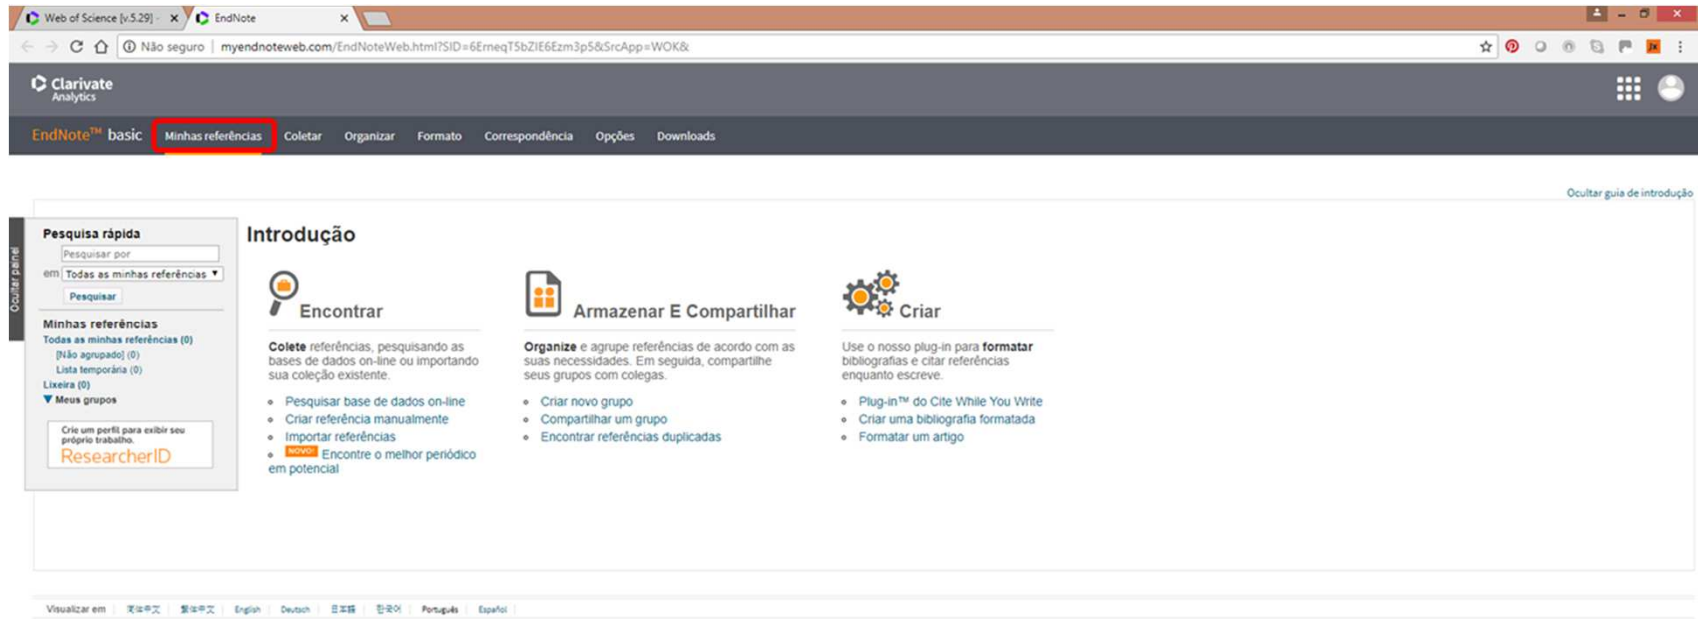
Web of Science [v.5.29] × EndNote ×

Não seguro | myendnoteweb.com/EndNoteWeb.html?SID=6EmeqT5bZIE6Ezm3p5&SrcApp=WOK&

Clarivate Analytics

EndNote™ basic Minhas referências Coletar Organizar Formato Correspondência Opções Downloads

Ocultar guia de introdução

Ocultar painel

Pesquisa rápida
Pesquisar por
em Todas as minhas referências
Pesquisar

Minhas referências
Todas as minhas referências (0)
[Não agrupado] (0)
Lista temporária (0)
Lixeira (0)
▼ Meus grupos

Crie um perfil para exibir seu próprio trabalho.
ResearcherID

Introdução

Encontrar

Colete referências, pesquisando as bases de dados on-line ou importando sua coleção existente.

• Pesquisar base de dados on-line
• Criar referência manualmente
• Importar referências
• NOVO! Encontre o melhor periódico em potencial

Armazenar E Compartilhar

Organize e agrupe referências de acordo com as suas necessidades. Em seguida, compartilhe seus grupos com colegas.

• Criar novo grupo
• Compartilhar um grupo
• Encontrar referências duplicadas

Criar

Use o nosso plug-in para formatar bibliografias e citar referências enquanto escreve.

• Plug-in™ do Cite While You Write
• Criar uma bibliografia formatada
• Formatar um artigo

Visualizar em | 简体中文 | 繁體中文 | English | Deutsch | 日本語 | 한국어 | Português | Español